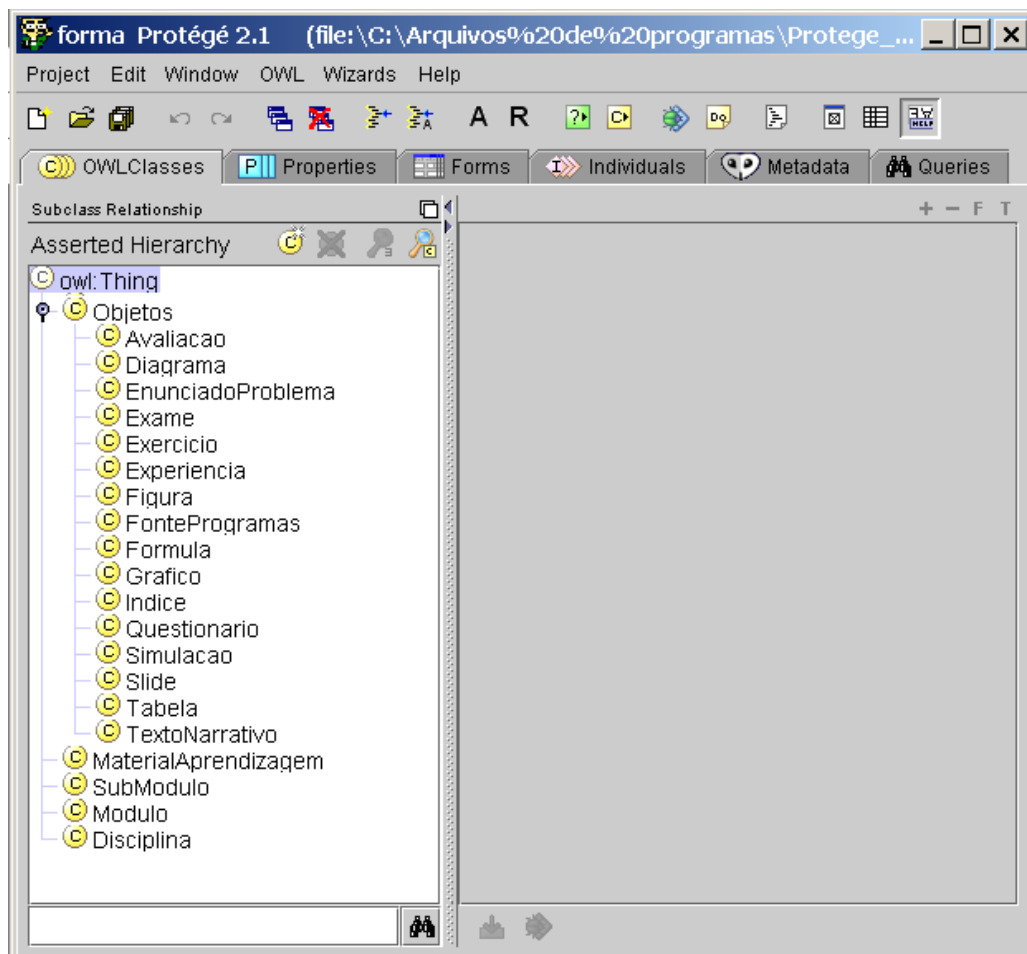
forma Protégé 2.1 (file:\C:\Arquivos%20de%20programas\Protege_...

Project Edit Window OWL Wizards Help

A R

OWLClasses | Properties | Forms | Individuals | Metadata | Queries

Subclass Relationship

+ − F T

Asserted Hierarchy

owl:Thing
Objetos
Avaliacao
Diagrama
EnunciadoProblema
Exame
Exercicio
Experiencia
Figura
FonteProgramas
Formula
Grafico
Indice
Questionario
Simulacao
Slide
Tabela
TextoNarrativo
MaterialAprendizagem
SubModulo
Modulo
Disciplina